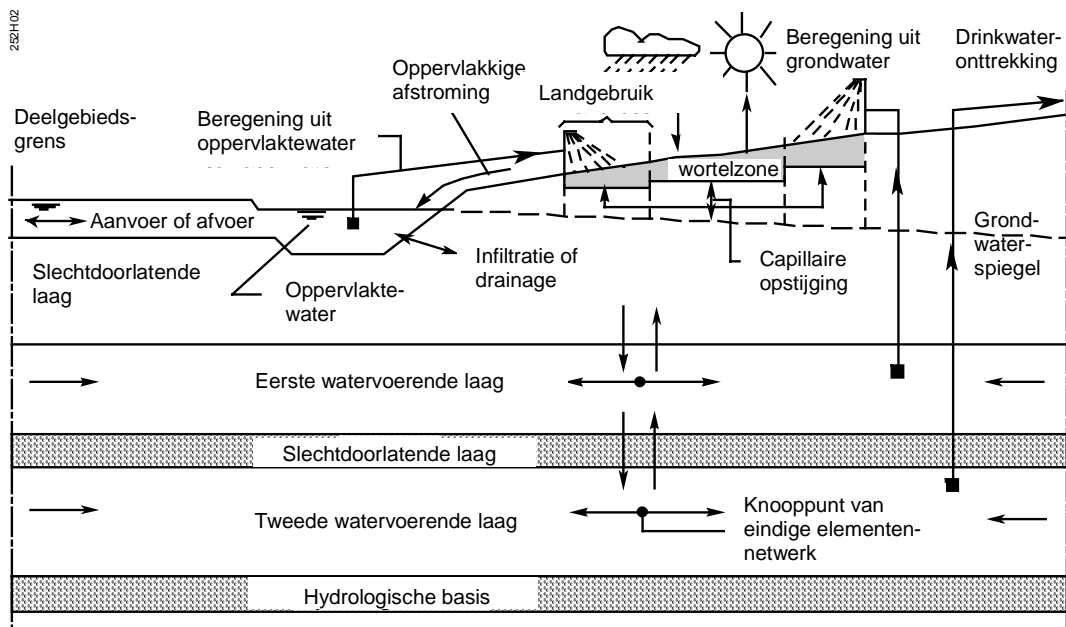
252H02

Deelgebieds-grens

Beregening uit oppervlaktewater

Oppervlakkige afstroming

Landgebruik

Beregening uit grondwater

Drinkwater-onttrekking

wortelzone

Aanvoer of afvoer

Slechtdoorlatende laag

Oppervlakte-water

Infiltratie of drainage

Capillaire opstijging

Grond-water-spiegel

Eerste watervoerende laag

Slechtdoorlatende laag

Tweede watervoerende laag

Knooppunt van eindige elementen-netwerk

Hydrologische basis